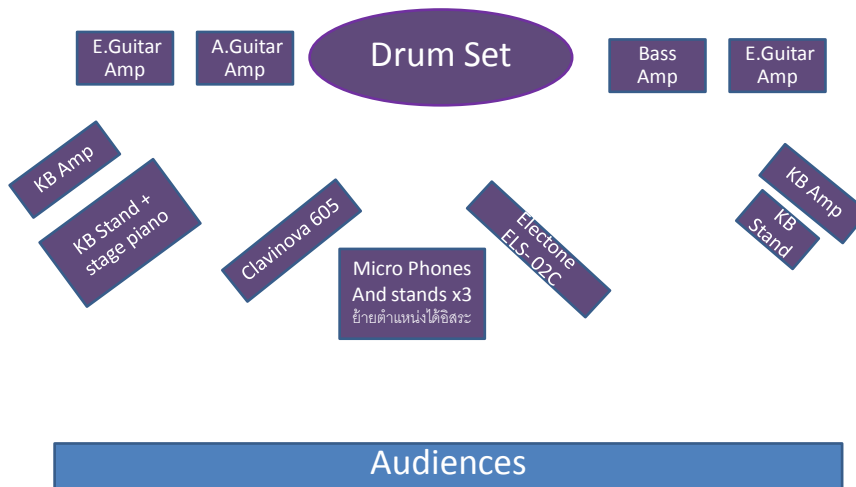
E.Guitar Amp

A.Guitar Amp

Drum Set

Bass Amp

E.Guitar Amp

KB Amp

KB Stand + stage piano

Clavinova 605

Micro Phones And stands x3
ย้ายตำแหน่งได้อิสระ

Electone ELS- 02C

KB Amp

KB Stand

Audiences